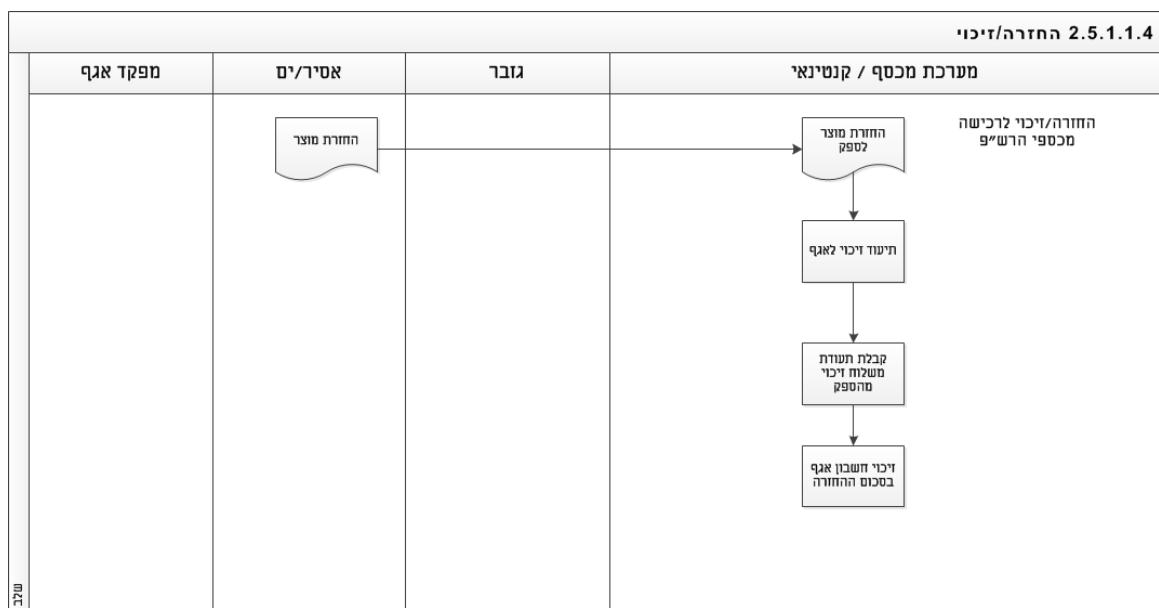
2.5.1.1.4 החזרה/זיכוי

| מערכת מכסף / קנטינאי | גזבר | אסיר/ים | מפקד אגף |
|---|---|---|---|

החזרה/זיכוי לרכישה מכספי הרש"פ

החזרת מוצר

החזרת מוצר לספק

תיעוד זיכוי לאגף

קבלת תעודת משלוח זיכוי מהספק

זיכוי חשבון אגף בסכום ההחזרה

שלב